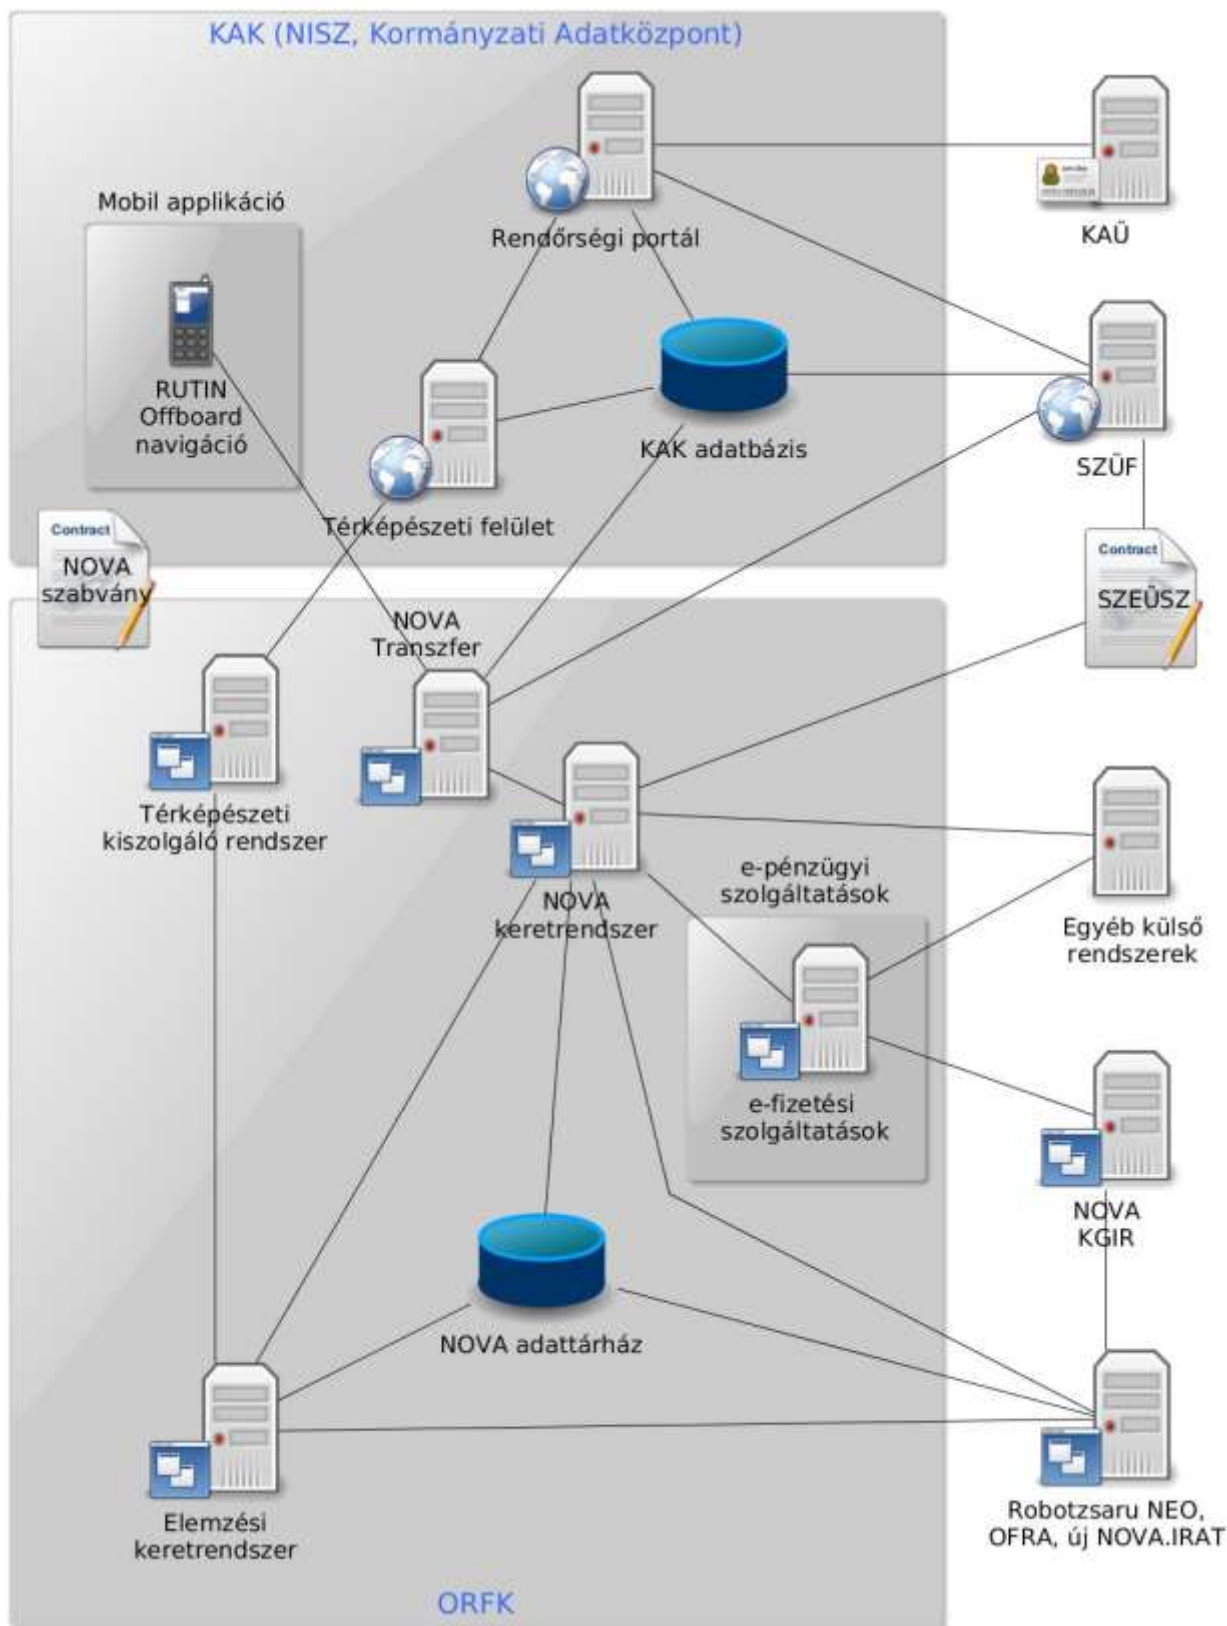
KAK (NISZ, Kormányzati Adatközpont)

Mobil applikáció

RUTIN Offboard navigáció

Rendőrségi portál

KAÜ

KAK adatbázis

SZÜF

Térképészeti felület

Contract
NOVA szabvány

Contract
SZEÜSZ

NOVA Transzfer

Térképészeti kiszolgáló rendszer

NOVA keretrendszer

e-pénzügyi szolgáltatások

Egyéb külső rendszerek

e-fizetési szolgáltatások

NOVA KGIR

NOVA adattárház

Elemzési keretrendszer

Robotzsaru NEO, OFRA, új NOVA.IRAT

ORFK